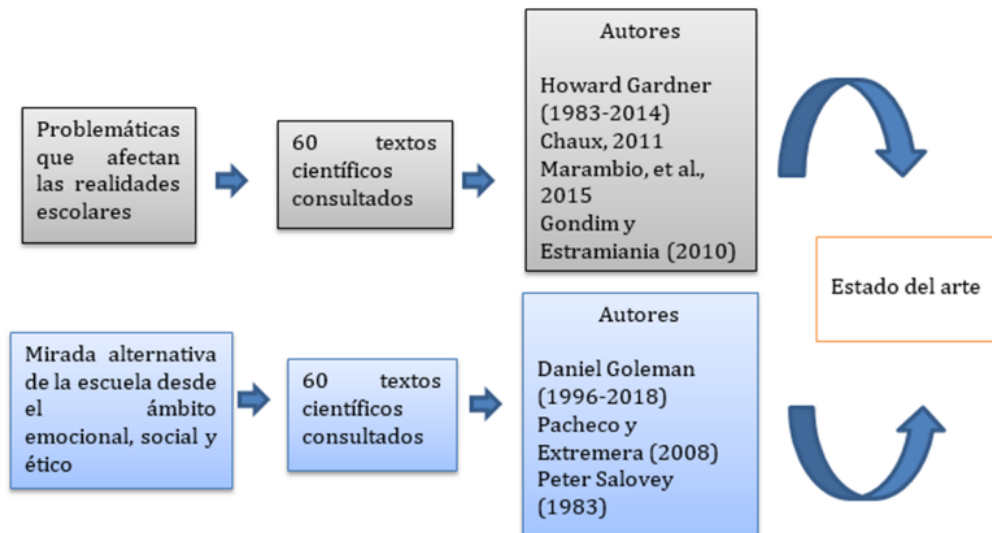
Problemáticas que afectan las realidades escolares

60 textos científicos consultados

Autores

Howard Gardner (1983-2014)
Chaux, 2011
Marambio, et al., 2015
Gondim y Estramiania (2010)

Estado del arte

Mirada alternativa de la escuela desde el ámbito emocional, social y ético

60 textos científicos consultados

Autores

Daniel Goleman (1996-2018)
Pacheco y Extremera (2008)
Peter Salovey (1983)